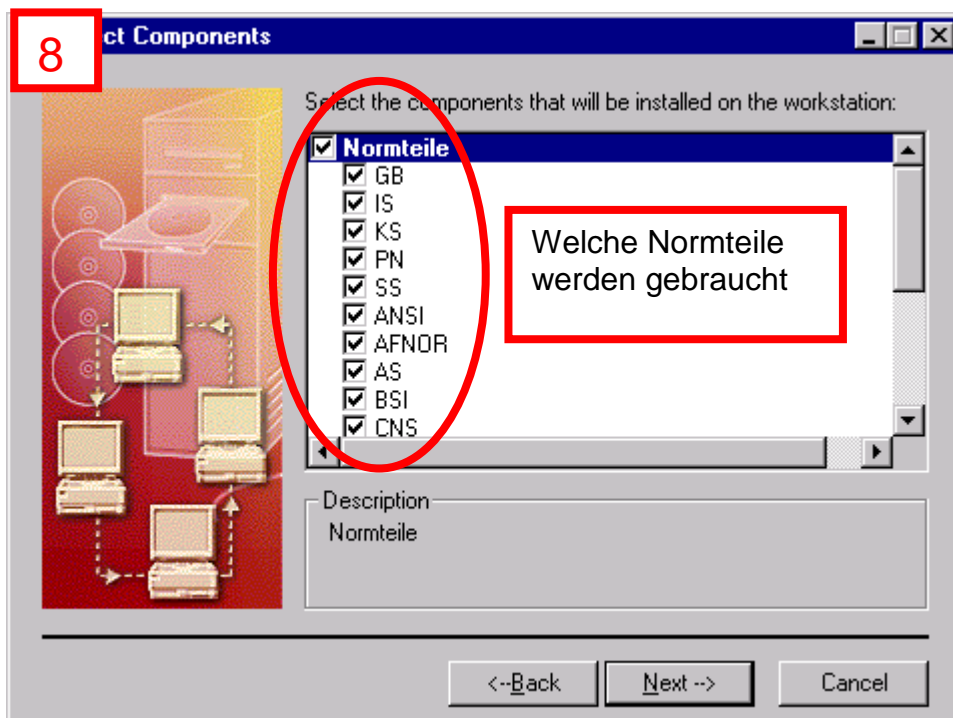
8

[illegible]ct Components

Select the components that will be installed on the workstation:

Normteile
GB
IS
KS
PN
SS
ANSI
AFNOR
AS
BSI
CNS

Welche Normteile werden gebraucht

Description
Normteile

<--Back
Next -->
Cancel